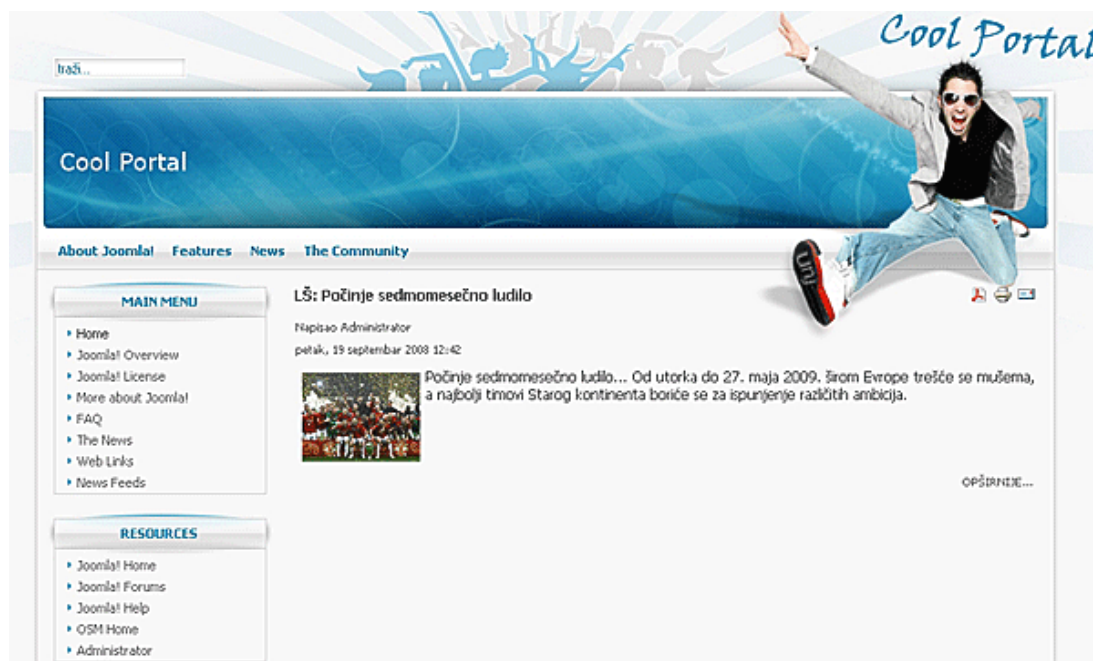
Cool Portal

traži...

Cool Portal

About Joomla! Features News The Community

MAIN MENU

- Home
- Joomla! Overview
- Joomla! License
- More about Joomla!
- FAQ
- The News
- Web Links
- News Feeds

RESOURCES

- Joomla! Home
- Joomla! Forums
- Joomla! Help
- OSM Home
- Administrator

LŠ: Počinje sedmomesečno ludilo

Napisao Administrator

petak, 19 septembar 2008 12:42

Počinje sedmomesečno ludilo... Od utorka do 27. maja 2009. širom Evrope trešće se mušema, a najbolji timovi Starog kontinenta boriće se za ispunjenje različitih ambicija.

OPŠIRNIJE...